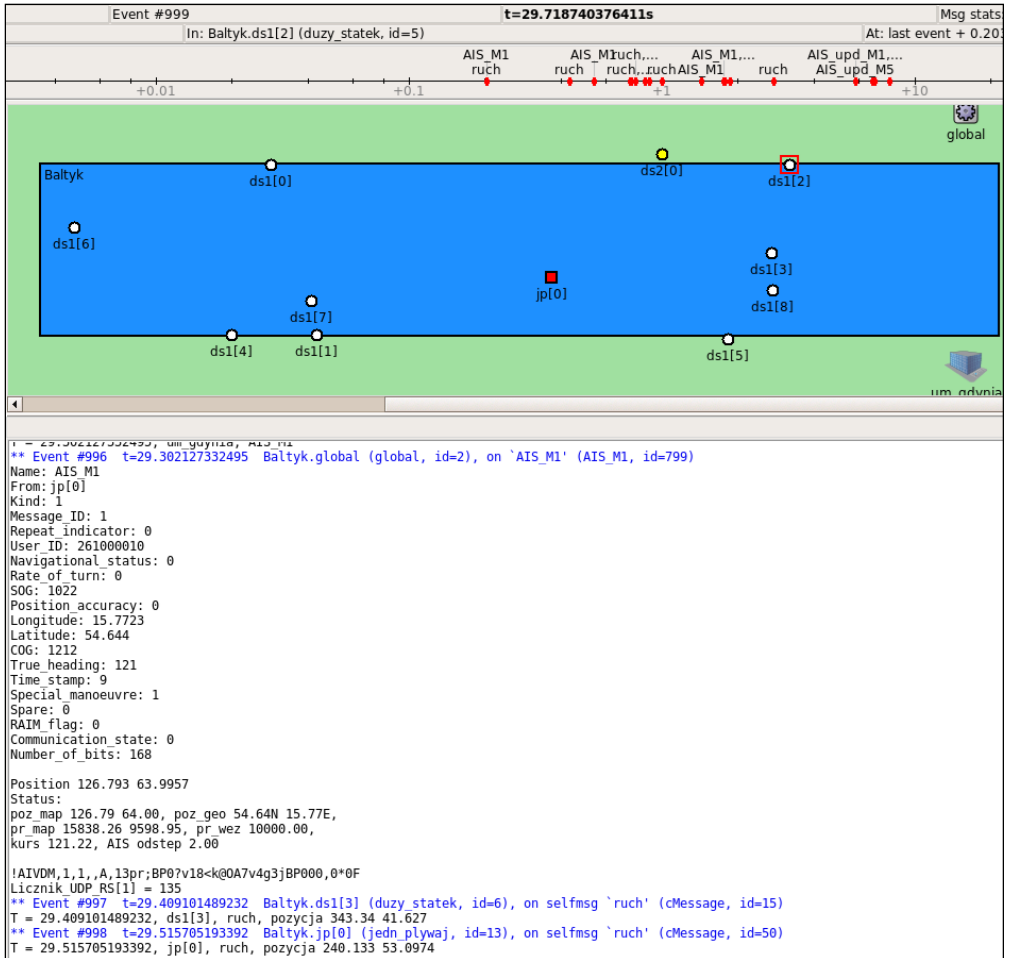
Event #999 | t=29.718740376411s | Msg stats

In: Baltyk.ds1[2] (duzy_statek, id=5) | At: last event + 0.20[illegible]

AIS_M1 ruch | AIS_M1 ruch | ruch,... ruch,... | ruch | AIS_M1,... AIS_M1 | ruch | AIS_upd_M1,... AIS_upd_M5

+0.01 | +0.1 | +1 | +10

global

Baltyk

ds1[0]

ds2[0]

ds1[2]

ds1[6]

ds1[3]

jp[0]

ds1[8]

ds1[7]

ds1[4]

ds1[1]

ds1[5]

um_gdynia

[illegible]
** Event #996 t=29.302127332495 Baltyk.global (global, id=2), on `AIS_M1' (AIS_M1, id=799)
Name: AIS_M1
From:jp[0]
Kind: 1
Message_ID: 1
Repeat_indicator: 0
User_ID: 261000010
Navigational_status: 0
Rate_of_turn: 0
SOG: 1022
Position_accuracy: 0
Longitude: 15.7723
Latitude: 54.644
COG: 1212
True_heading: 121
Time_stamp: 9
Special_manoeuvre: 1
Spare: 0
RAIM_flag: 0
Communication_state: 0
Number_of_bits: 168

Position 126.793 63.9957
Status:
poz_map 126.79 64.00, poz_geo 54.64N 15.77E,
pr_map 15838.26 9598.95, pr_wez 10000.00,
kurs 121.22, AIS odstep 2.00

!AIVDM,1,1,,A,13pr;BP0?v18<k@OA7v4g3jBP000,0*0F
Licznik_UDP_RS[1] = 135
** Event #997 t=29.409101489232 Baltyk.ds1[3] (duzy_statek, id=6), on selfmsg `ruch' (cMessage, id=15)
T = 29.409101489232, ds1[3], ruch, pozycja 343.34 41.627
** Event #998 t=29.515705193392 Baltyk.jp[0] (jedn_plywaj, id=13), on selfmsg `ruch' (cMessage, id=50)
T = 29.515705193392, jp[0], ruch, pozycja 240.133 53.0974